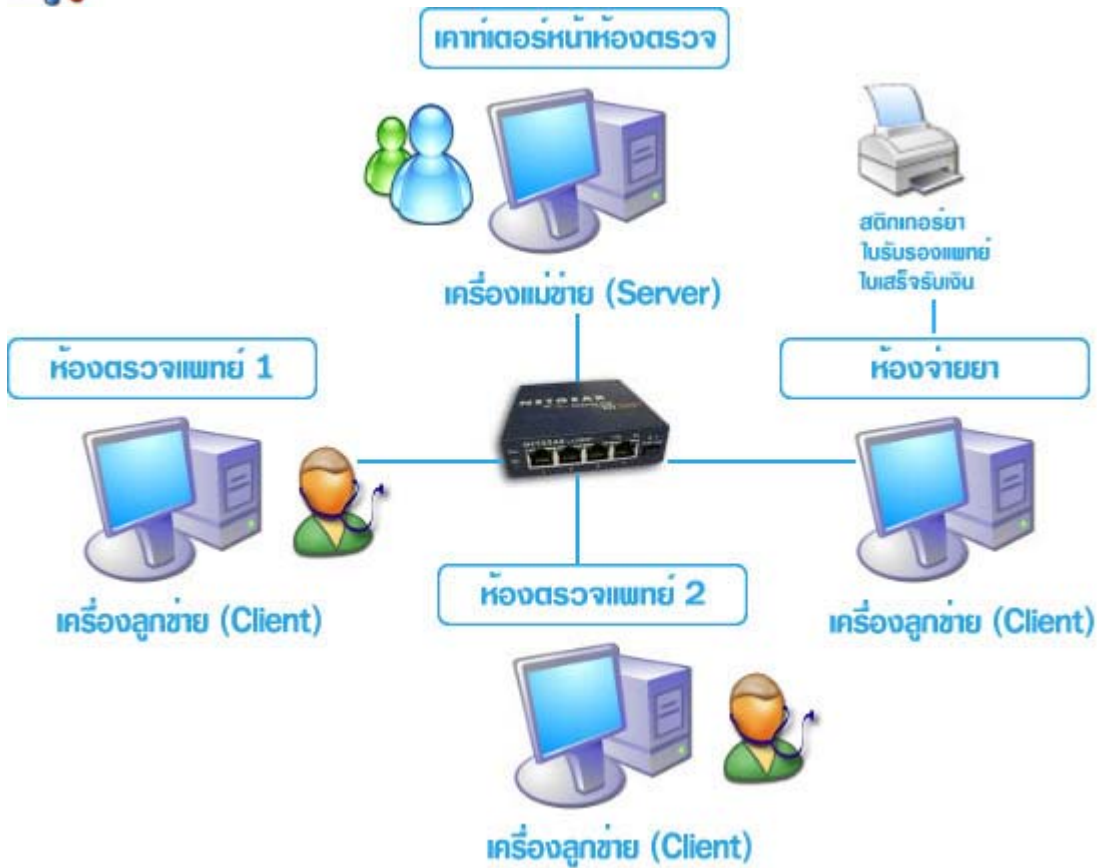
เคาท์เตอร์หน้าห้องตรวจ

เครื่องแม่ข่าย (Server)

สติกเกอร์ยา
ใบรับรองแพทย์
ใบเสร็จรับเงิน

ห้องตรวจแพทย์ 1

ห้องจ่ายยา

NETGEAR

เครื่องลูกข่าย (Client)

ห้องตรวจแพทย์ 2

เครื่องลูกข่าย (Client)

เครื่องลูกข่าย (Client)